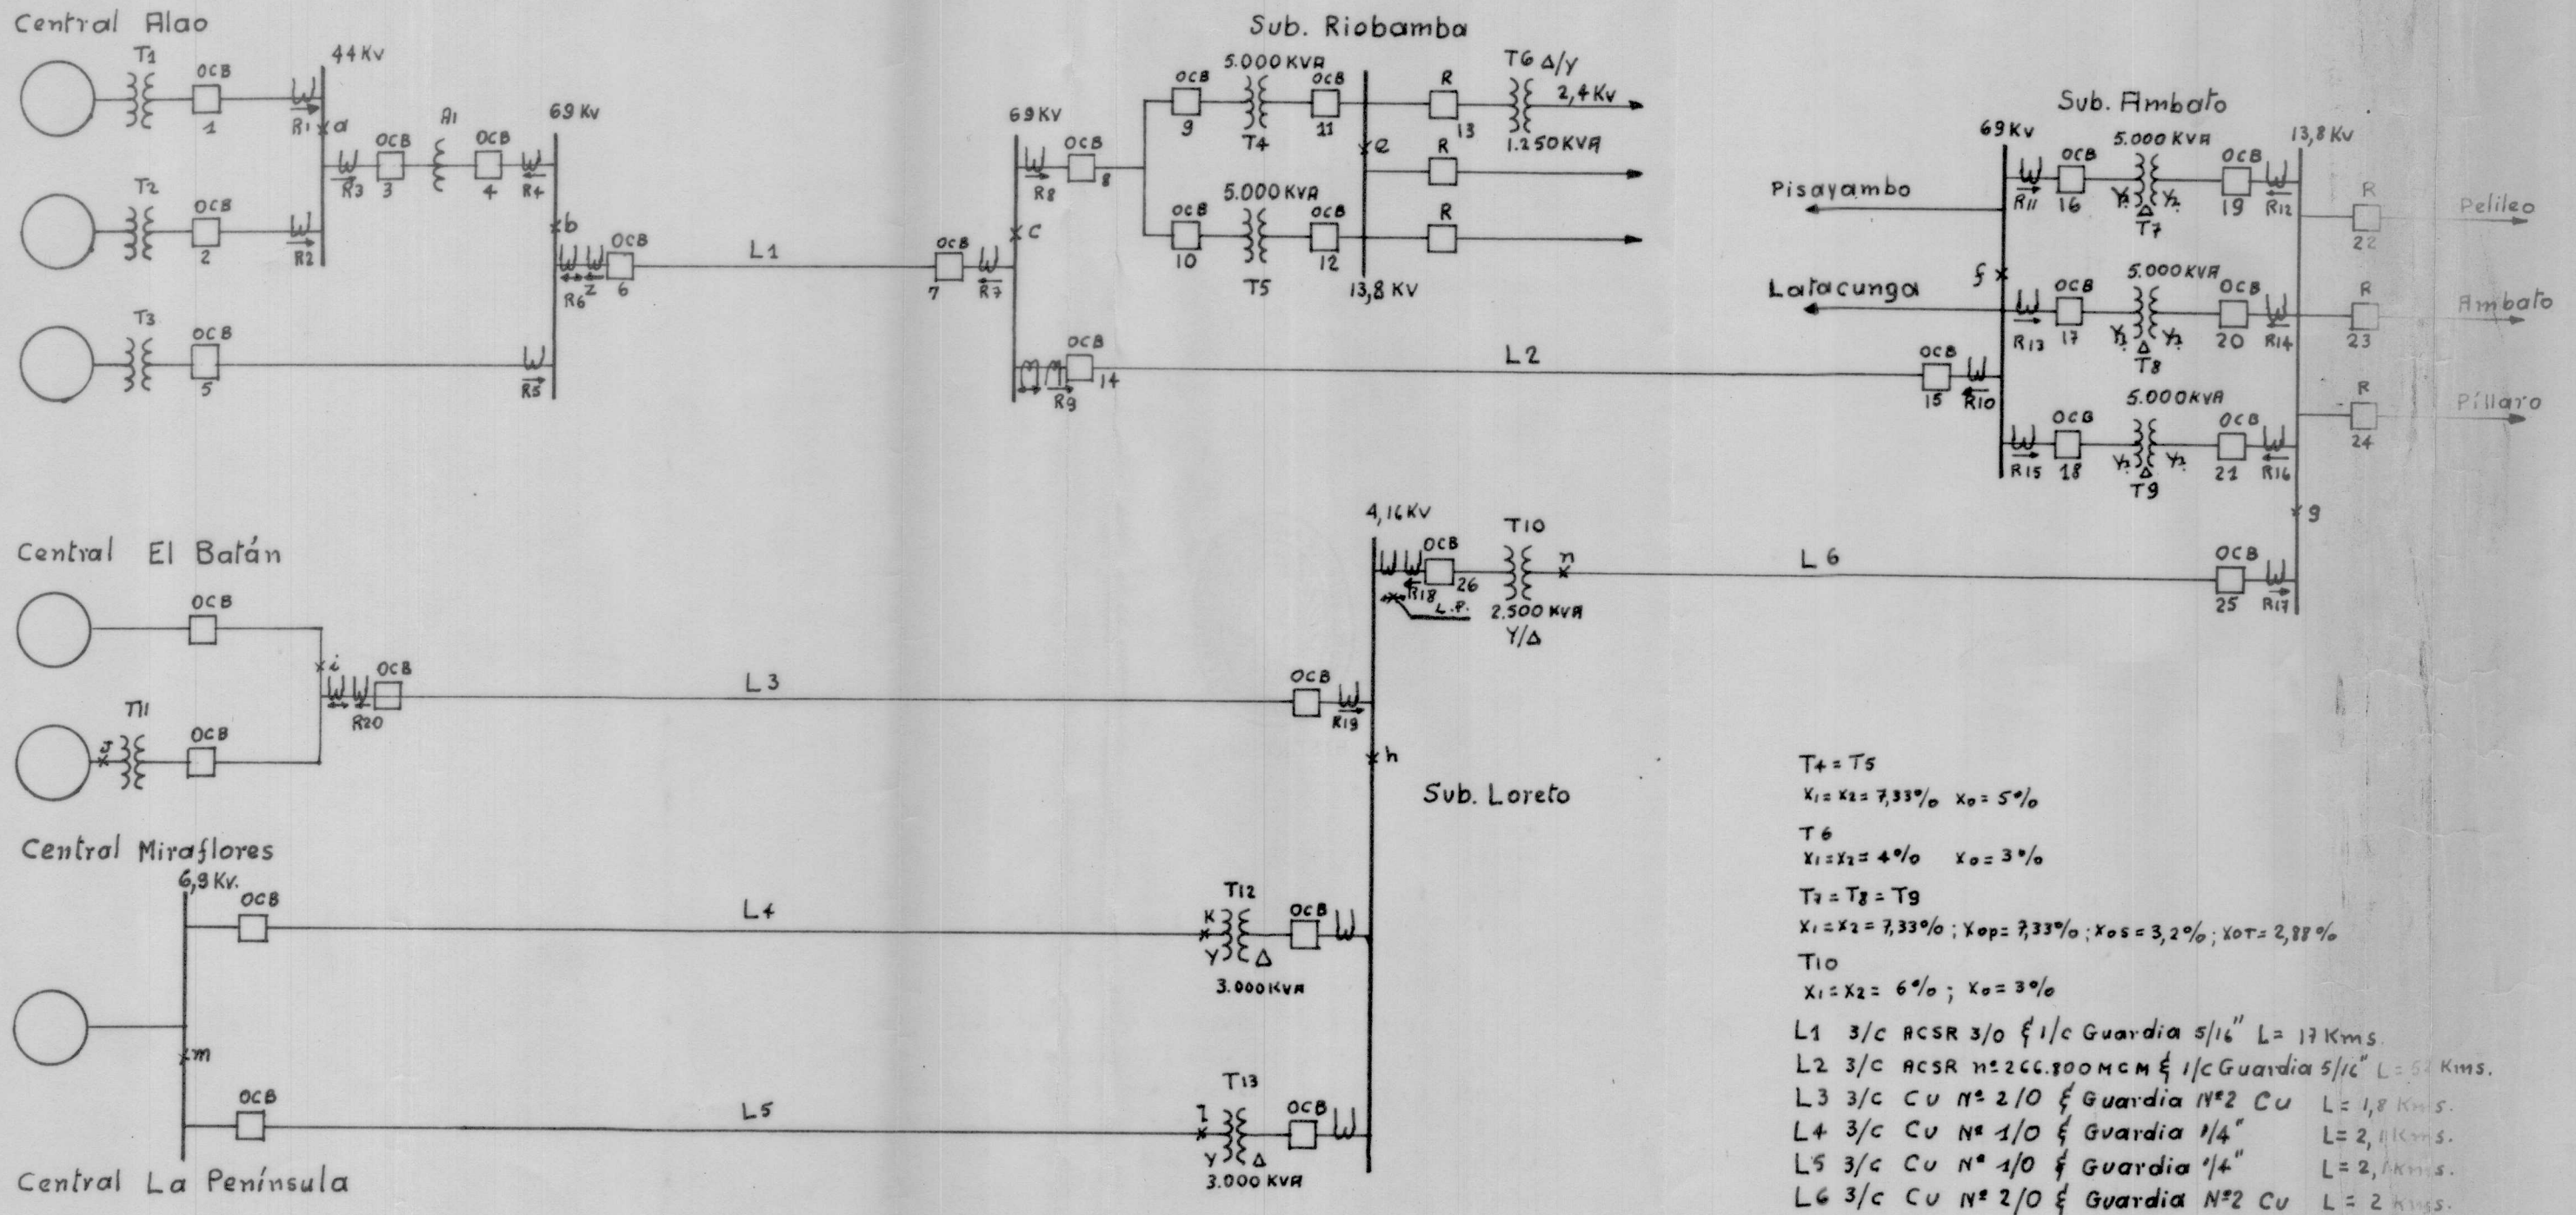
Central Alao

T1 OCB 1 R1 a 44 Kv

T2 OCB 2 R2

R3 OCB 3 A1 OCB 4 R4 69 Kv

b

R6 Z OCB 6

T3 OCB 5 R5

L1

Sub. Riobamba

69 KV R8 OCB 8

c

OCB 7 R7

OCB 9 5.000 KVA T4 OCB 11

OCB 10 5.000 KVA T5 OCB 12

e 13,8 KV

R 13 T6 Δ/Y 2,4 Kv 1.250 KVA

R

R

R9 OCB 14

L2

Sub. Ambato

69 Kv

Pisayambo

Latacunga

f

R11 OCB 16 5.000 KVA Y1 Δ Y2 T7 OCB 19 R12

R13 OCB 17 5.000 KVA Y1 Δ Y2 T8 OCB 20 R14

R15 OCB 18 5.000 KVA Y1 Δ Y2 T9 OCB 21 R16

OCB 15 R10

13,8 Kv

R 22 Pelileo

R 23 Ambato

R 24 Píllaro

g

Central El Batán

OCB

i

R20 OCB

T11 J OCB

L3

4,16 Kv

R18 OCB 26 L.F.

T10 2.500 KVA Y/Δ n

L6

OCB 25 R17

OCB R19

h

Sub. Loreto

Central Miraflores

6,9 Kv. OCB

L4

T12 K Y Δ OCB 3.000 KVA

m

OCB

L5

T13 I Y Δ OCB 3.000 KVA

Central La Península

T4 = T5
$X_1 = X_2 = 7,33\%$ $X_0 = 5\%$

T6
$X_1 = X_2 = 4\%$ $X_0 = 3\%$

T7 = T8 = T9
$X_1 = X_2 = 7,33\%$ ; $X_{OP} = 7,33\%$ ; $X_{OS} = 3,2\%$ ; $X_{OT} = 2,88\%$

T10
$X_1 = X_2 = 6\%$ ; $X_0 = 3\%$

L1 3/c ACSR 3/0 & 1/c Guardia 5/16" L = 17 Kms.
L2 3/c ACSR Nº 266.800 MCM & 1/c Guardia 5/16" L = 5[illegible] Kms.
L3 3/c Cu Nº 2/0 & Guardia Nº2 Cu L = 1,8 Kms.
L4 3/c Cu Nº 1/0 & Guardia 1/4" L = 2,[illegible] Kms.
L5 3/c Cu Nº 1/0 & Guardia 1/4" L = 2,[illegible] Kms.
L6 3/c Cu Nº 2/0 & Guardia Nº2 Cu L = 2 Kms.